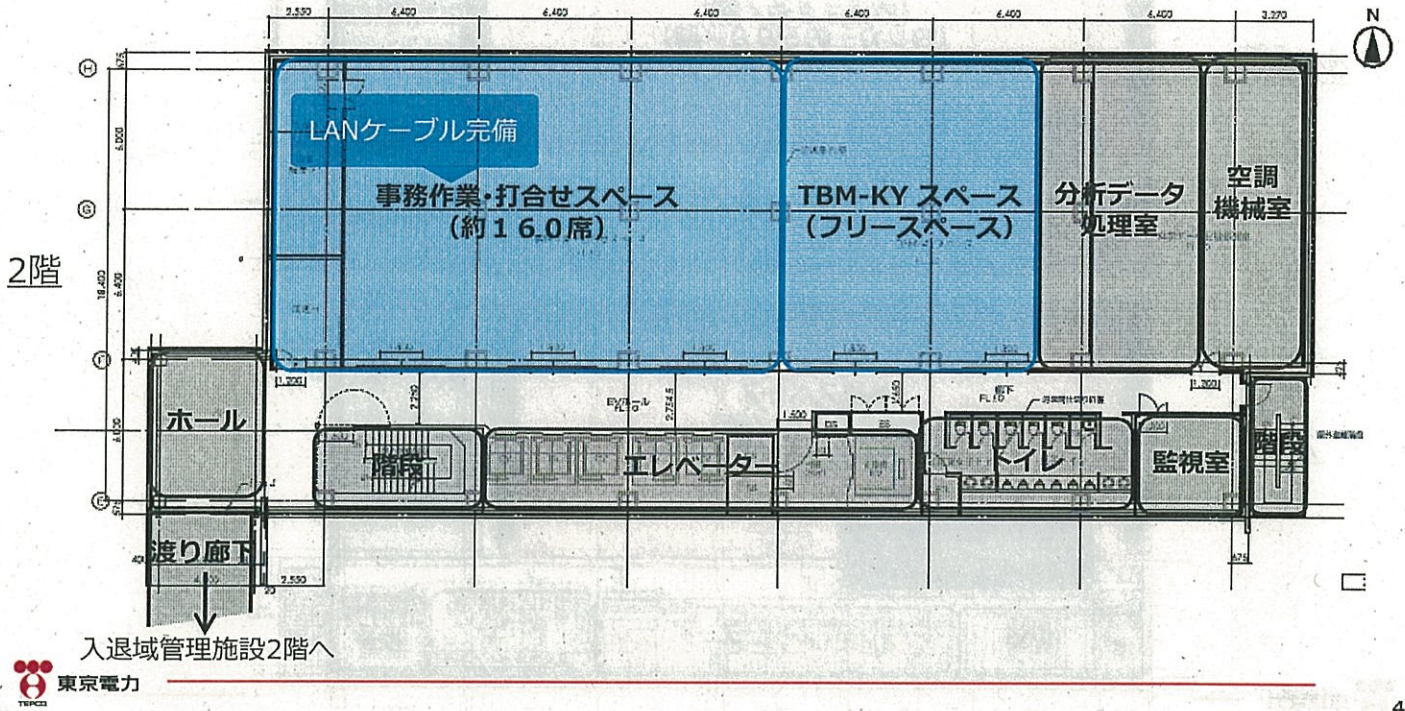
2,550 6,400 6,400 6,400 6,400 6,400 6,400 3,270

N

H

G

F

E

2階

LANケーブル完備

事務作業・打合せスペース
（約１６０席）

TBM-KY スペース
（フリースペース）

分析データ
処理室

空調
機械室

ホール

階段

エレベーター

トイレ

監視室

階段

渡り廊下

2,550

入退域管理施設2階へ

東京電力

TEPCO

4